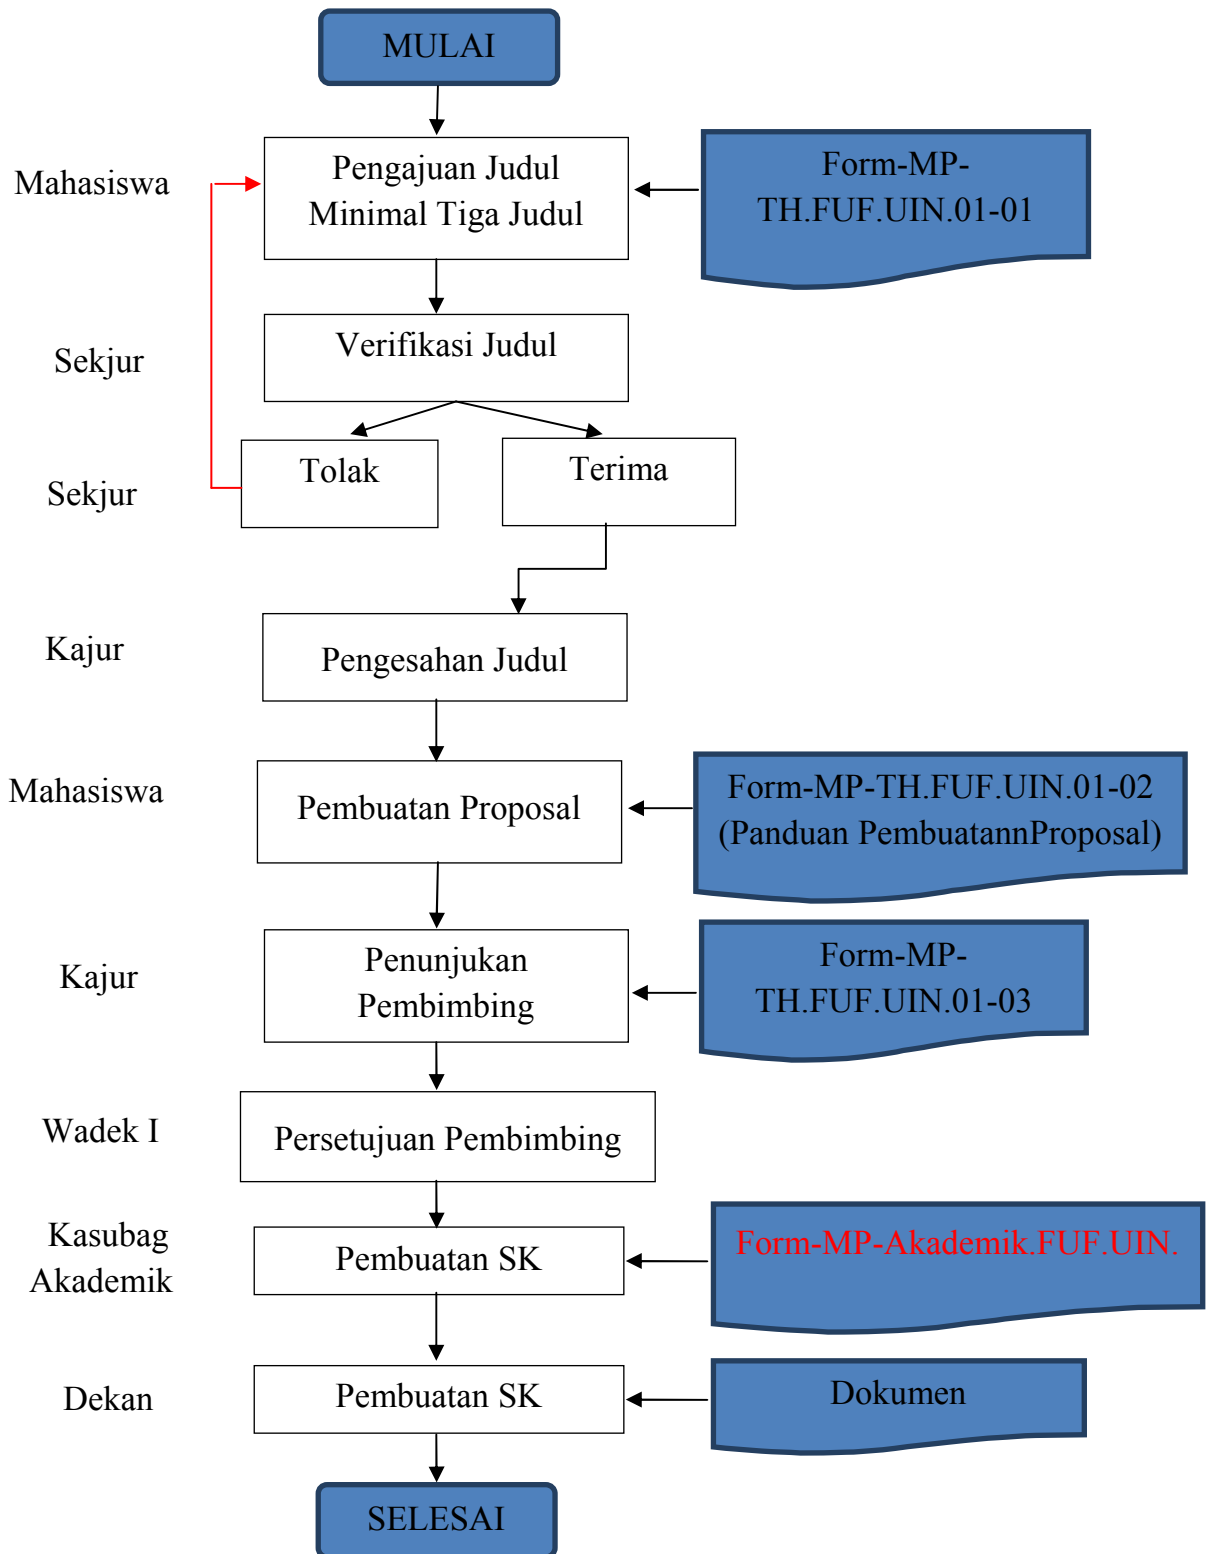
MULAI

Mahasiswa

Pengajuan Judul Minimal Tiga Judul

Form-MP-TH.FUF.UIN.01-01

Sekjur

Verifikasi Judul

Sekjur

Tolak

Terima

Kajur

Pengesahan Judul

Mahasiswa

Pembuatan Proposal

Form-MP-TH.FUF.UIN.01-02 (Panduan PembuatannProposal)

Kajur

Penunjukan Pembimbing

Form-MP-TH.FUF.UIN.01-03

Wadek I

Persetujuan Pembimbing

Kasubag Akademik

Pembuatan SK

Form-MP-Akademik.FUF.UIN.

Dekan

Pembuatan SK

Dokumen

SELESAI